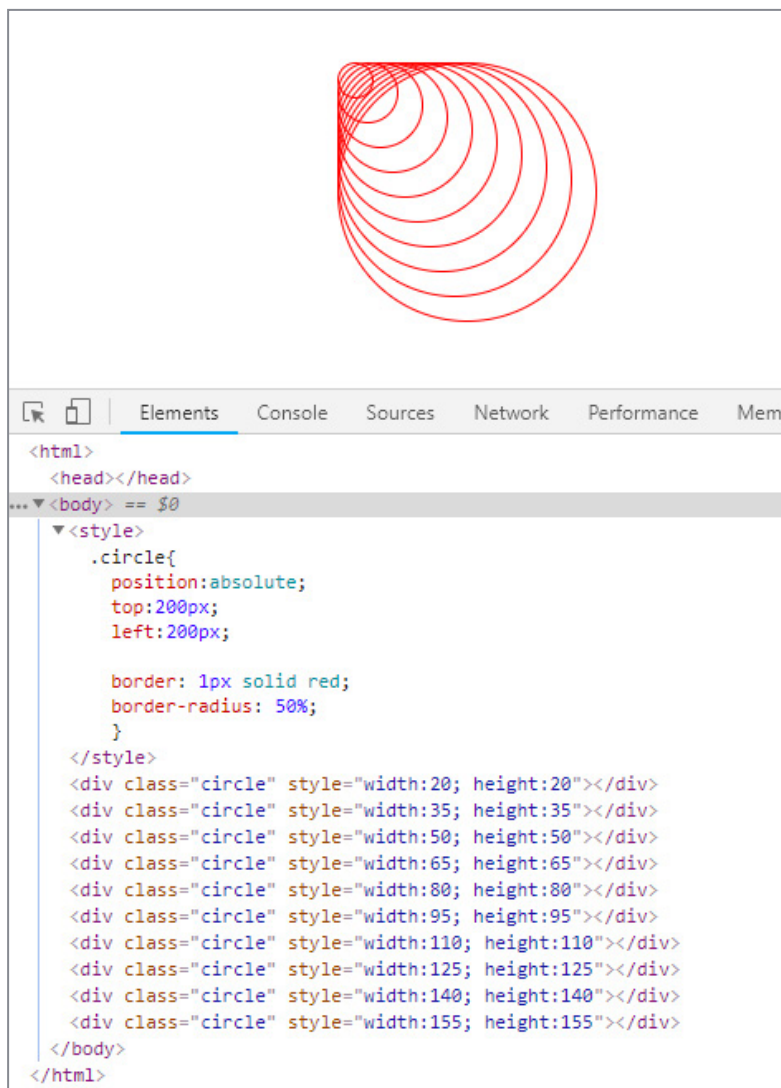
Elements Console Sources Network Performance Mem

<html>
<head></head>
... ▼<body> == $0
▼<style>
.circle{
position:absolute;
top:200px;
left:200px;

border: 1px solid red;
border-radius: 50%;
}
</style>
<div class="circle" style="width:20; height:20"></div>
<div class="circle" style="width:35; height:35"></div>
<div class="circle" style="width:50; height:50"></div>
<div class="circle" style="width:65; height:65"></div>
<div class="circle" style="width:80; height:80"></div>
<div class="circle" style="width:95; height:95"></div>
<div class="circle" style="width:110; height:110"></div>
<div class="circle" style="width:125; height:125"></div>
<div class="circle" style="width:140; height:140"></div>
<div class="circle" style="width:155; height:155"></div>
</body>
</html>